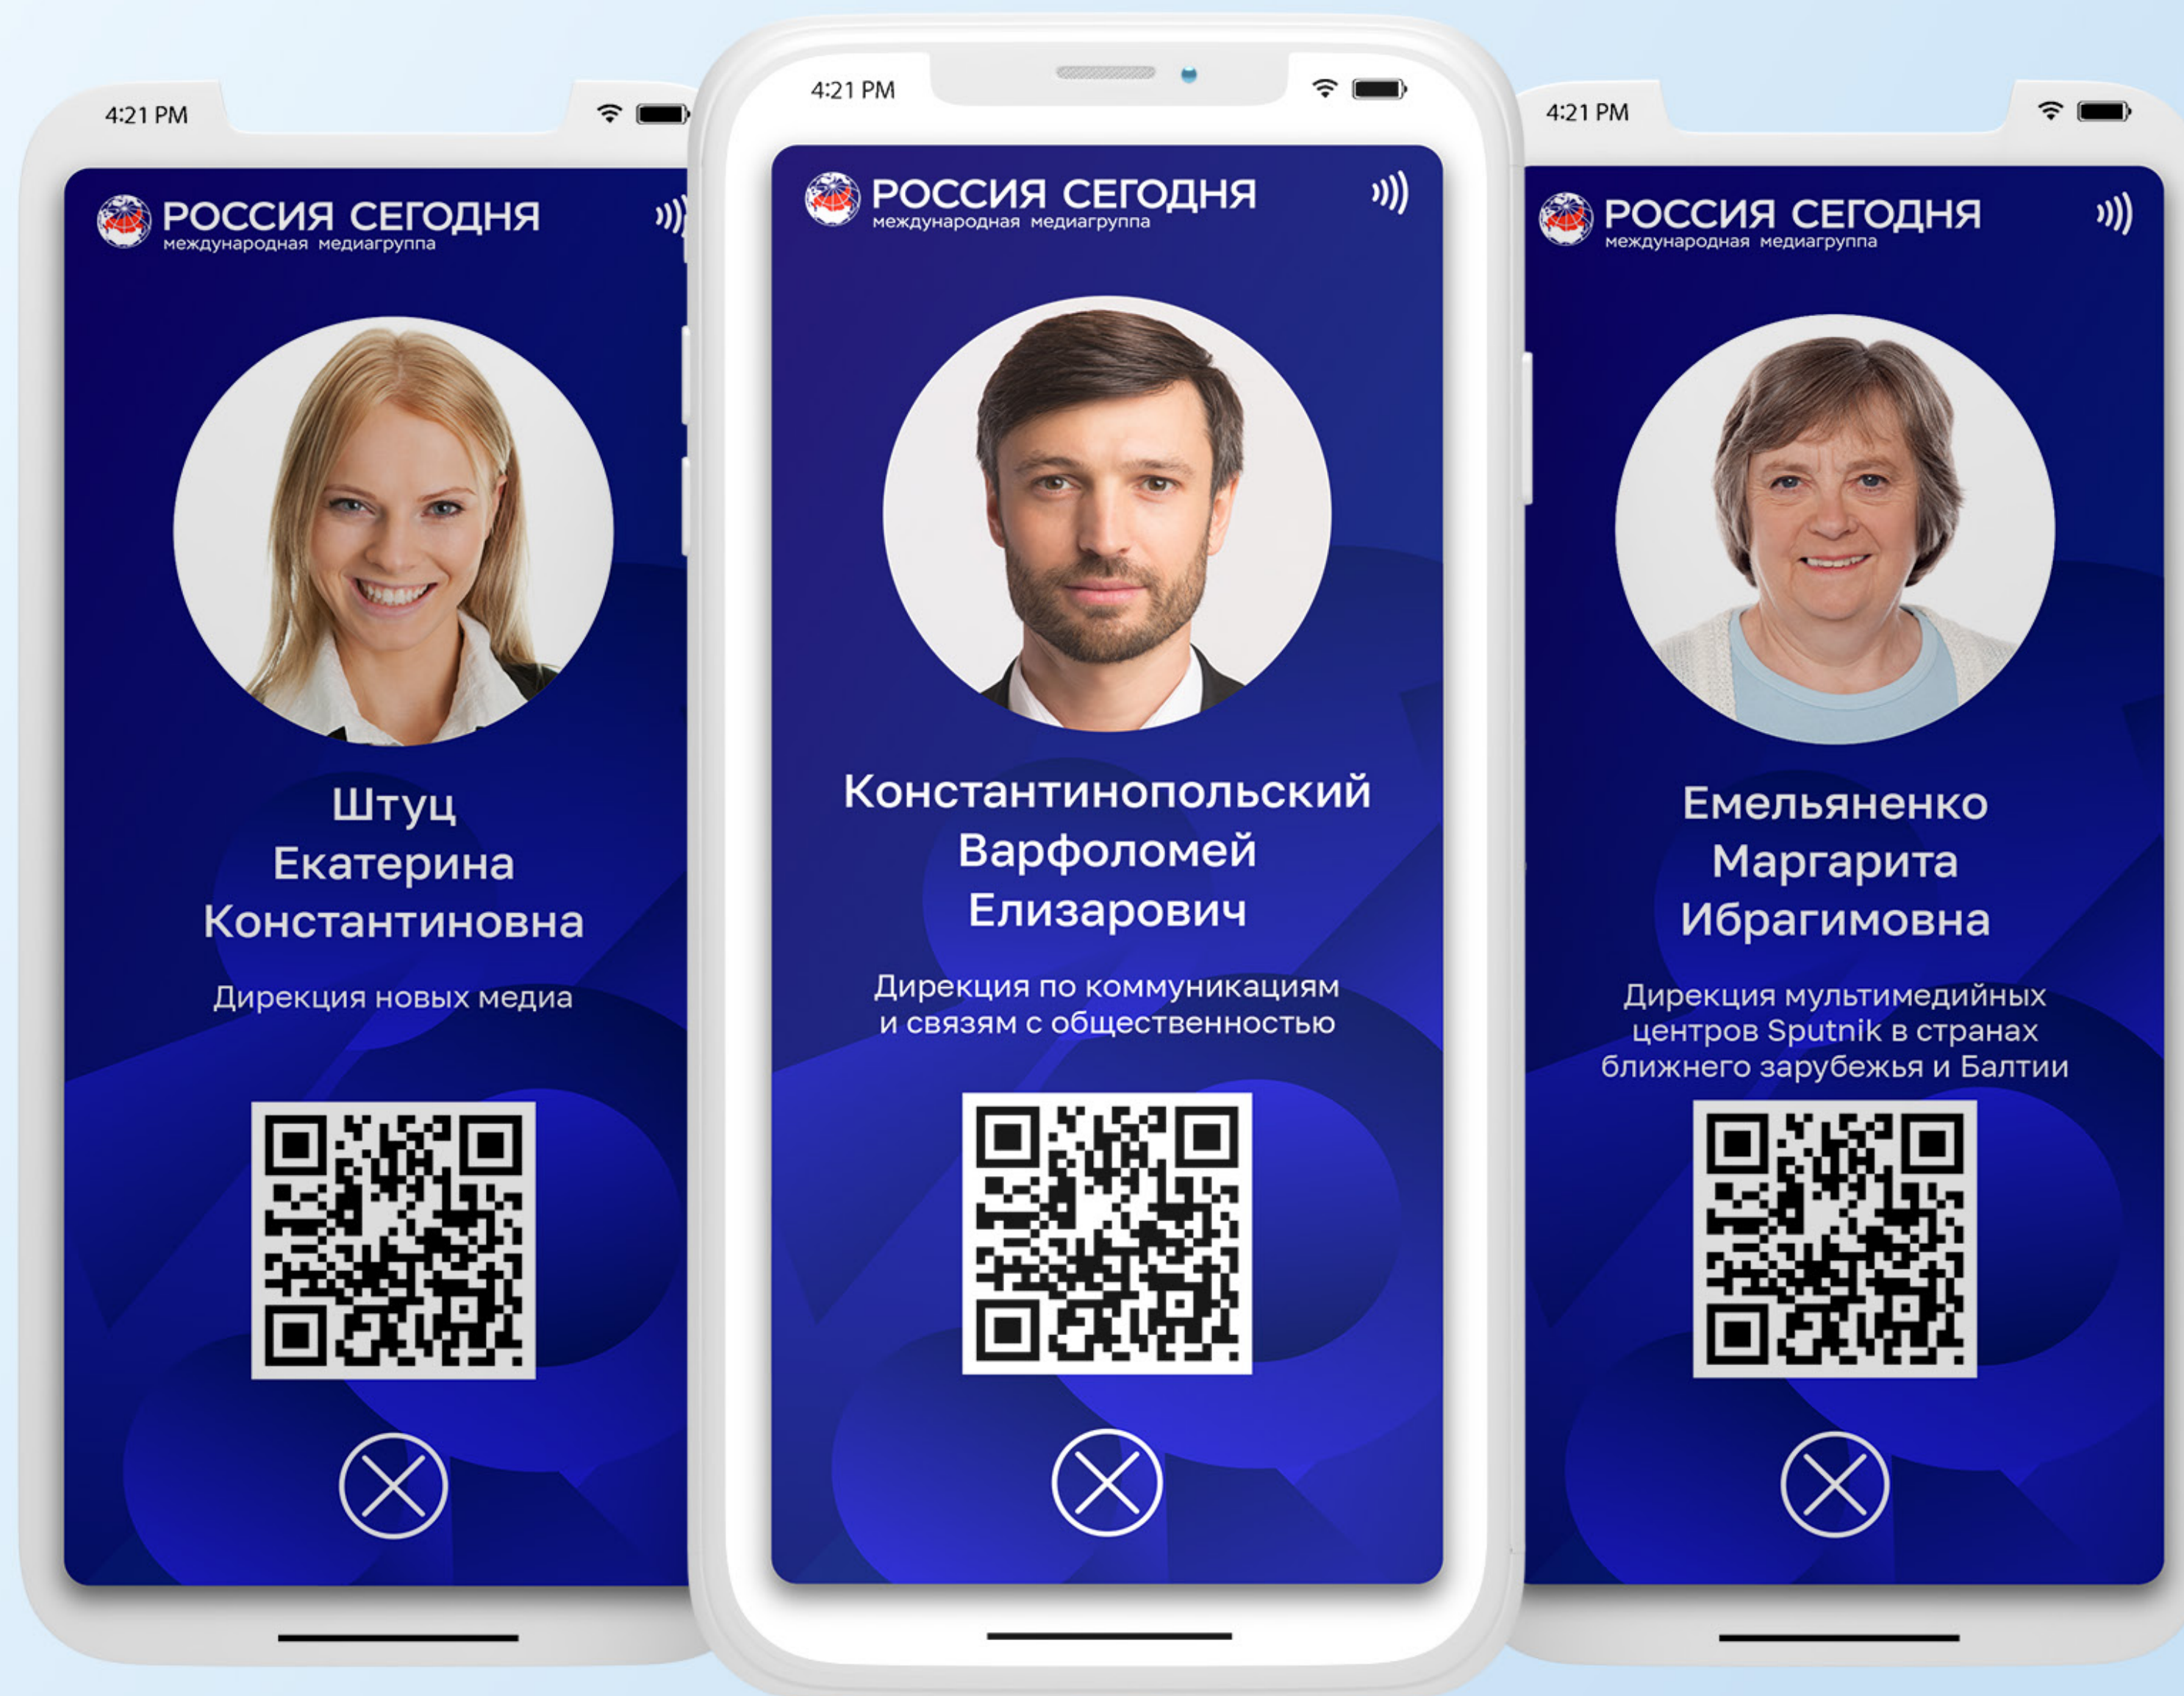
4:21 PM

РОССИЯ СЕГОДНЯ
международная медиагруппа

Штуц
Екатерина
Константиновна

Дирекция новых медиа

4:21 PM

РОССИЯ СЕГОДНЯ
международная медиагруппа

Константинопольский
Варфоломей
Елизарович

Дирекция по коммуникациям и связям с общественностью

4:21 PM

РОССИЯ СЕГОДНЯ
международная медиагруппа

Емельяненко
Маргарита
Ибрагимовна

Дирекция мультимедийных центров Sputnik в странах ближнего зарубежья и Балтии